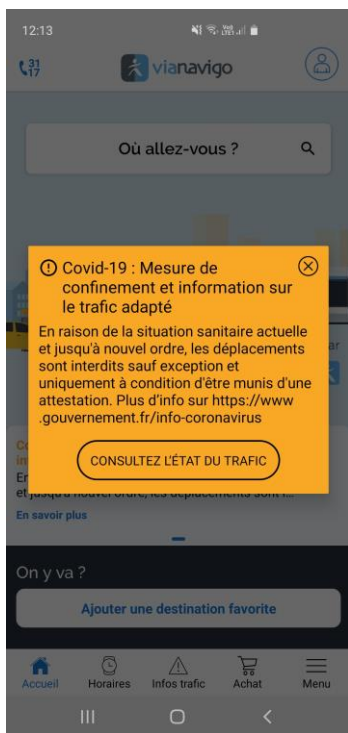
12:13

31
17

vianavigo

Où allez-vous ?

Covid-19 : Mesure de confinement et information sur le trafic adapté

En raison de la situation sanitaire actuelle et jusqu'à nouvel ordre, les déplacements sont interdits sauf exception et uniquement à condition d'être munis d'une attestation. Plus d'info sur https://www.gouvernement.fr/info-coronavirus

CONSULTEZ L'ÉTAT DU TRAFIC

En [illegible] et jusqu'à nouvel ordre, les déplacements sont i...

En savoir plus

On y va ?

Ajouter une destination favorite

Accueil
Horaires
Infos trafic
Achat
Menu